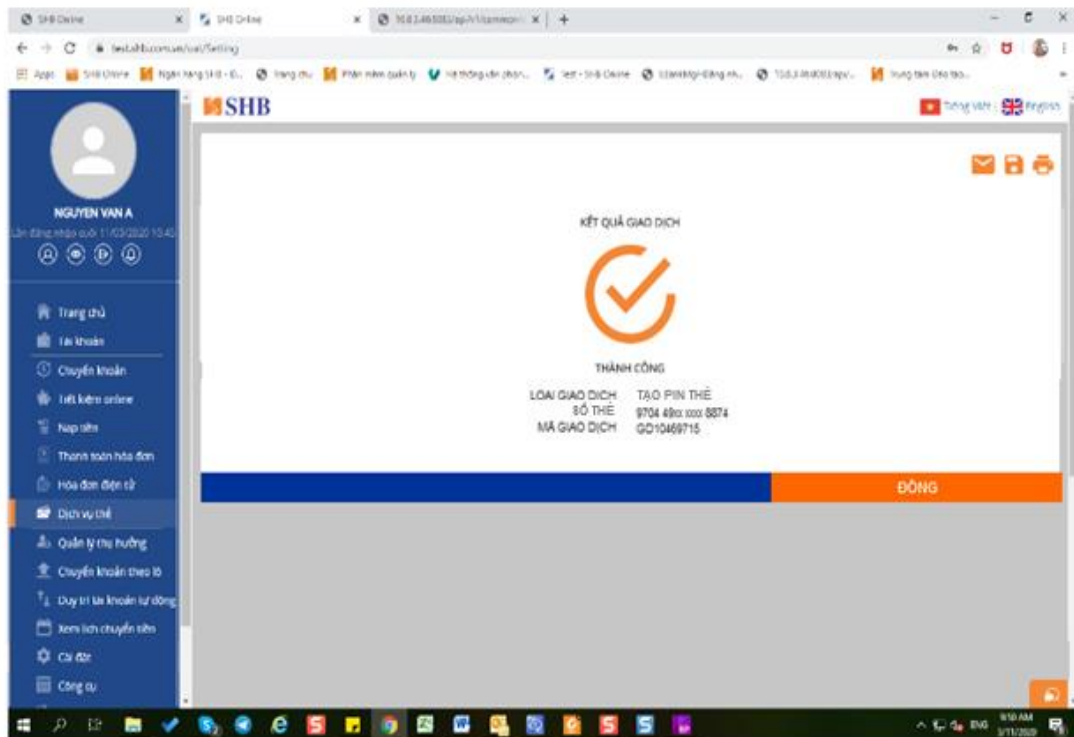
SHB Online
SHB Online
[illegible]
testshb.com.vn/oat/Setting
Apps
SHB Online
Ngân hàng SHB - Đ...
Trang chủ
Phần mềm quản lý
Hệ thống văn phòn...
Test - SHB Online
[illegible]
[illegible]
Trung tâm Đào tạo...

SHB
Tiếng Việt
English

NGUYEN VAN A
Lần đăng nhập cuối 11/03/2020 10:45

Trang chủ
Tài khoản
Chuyển khoản
Tiết kiệm online
Nạp tiền
Thanh toán hóa đơn
Hóa đơn điện tử
Dịch vụ thẻ
Quản lý thụ hưởng
Chuyển khoản theo lô
Duy trì tài khoản tự động
Xem lịch chuyển tiền
Cài đặt
Công cụ

KẾT QUẢ GIAO DỊCH

THÀNH CÔNG

| LOẠI GIAO DỊCH | TẠO PIN THẺ |
|---|---|
| SỐ THẺ | 9704 49xx xxxx 8874 |
| MÃ GIAO DỊCH | GD10469715 |

ĐÓNG

ENG 9:50 AM 3/11/2020